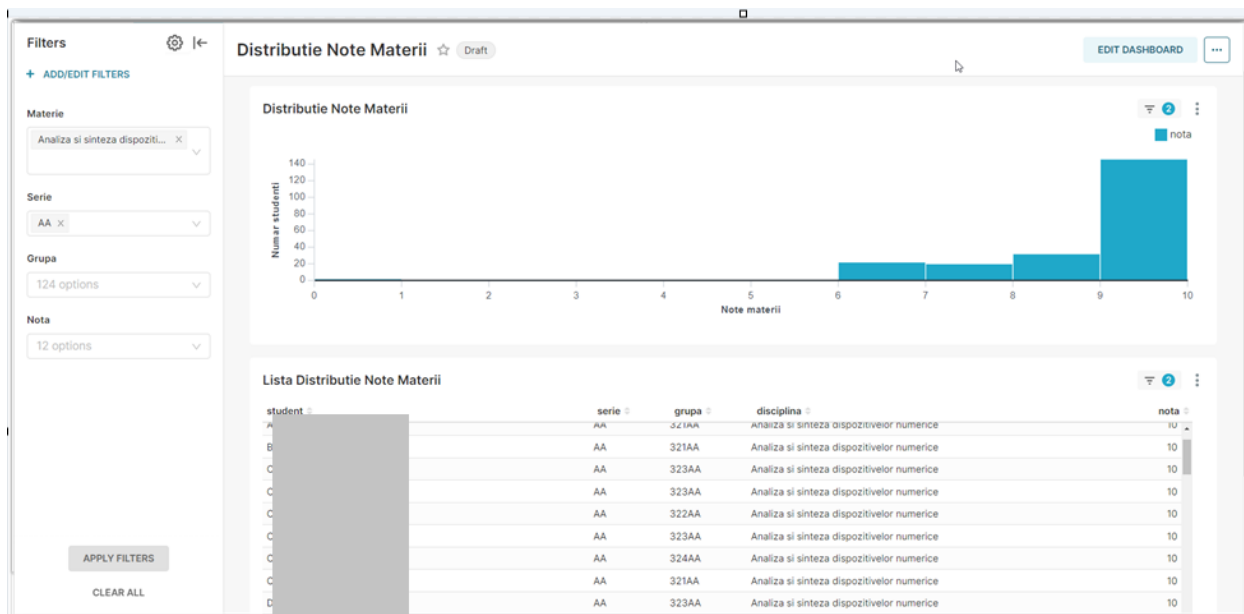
Filters

+ ADD/EDIT FILTERS

Materie

Analiza si sinteza dispoziti... ×

Serie

AA ×

Grupa

124 options

Nota

12 options

APPLY FILTERS

CLEAR ALL

Distributie Note Materii ☆ Draft

EDIT DASHBOARD ···

Distributie Note Materii

2

nota

Numar studenti

140
120
100
80
60
40
20
0

0 1 2 3 4 5 6 7 8 9 10

Note materii

Lista Distributie Note Materii

2

| student | serie | grupa | disciplina | nota |
|---|---|---|---|---|
| A | AA | 321AA | Analiza si sinteza dispozitivelor numerice | 10 |
| B | AA | 321AA | Analiza si sinteza dispozitivelor numerice | 10 |
| C | AA | 323AA | Analiza si sinteza dispozitivelor numerice | 10 |
| C | AA | 323AA | Analiza si sinteza dispozitivelor numerice | 10 |
| C | AA | 322AA | Analiza si sinteza dispozitivelor numerice | 10 |
| C | AA | 323AA | Analiza si sinteza dispozitivelor numerice | 10 |
| C | AA | 324AA | Analiza si sinteza dispozitivelor numerice | 10 |
| C | AA | 321AA | Analiza si sinteza dispozitivelor numerice | 10 |
| D | AA | 323AA | Analiza si sinteza dispozitivelor numerice | 10 |